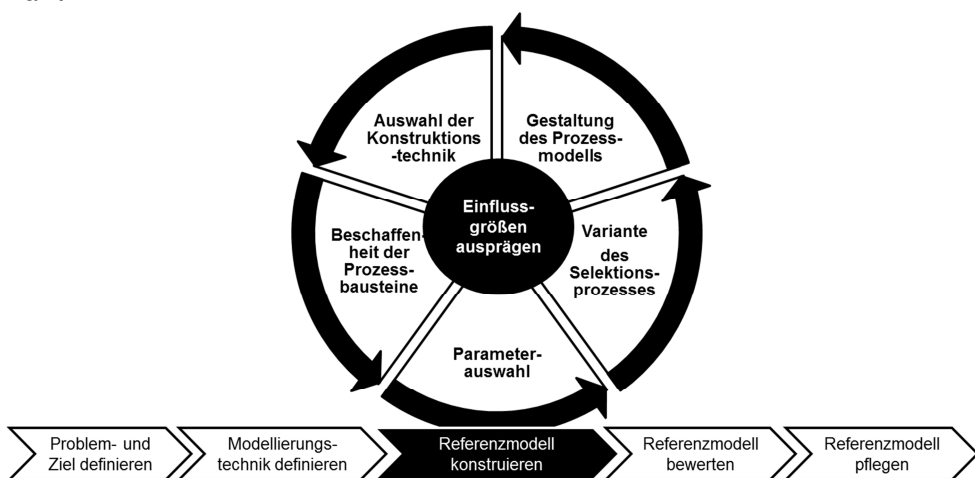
Einflussgrößen ausprägen

Auswahl der Konstruktions-technik

Gestaltung des Prozessmodells

Variante des Selektionsprozesses

Parameterauswahl

Beschaffenheit der Prozessbausteine

Problem- und Ziel definieren

Modellierungstechnik definieren

Referenzmodell konstruieren

Referenzmodell bewerten

Referenzmodell pflegen